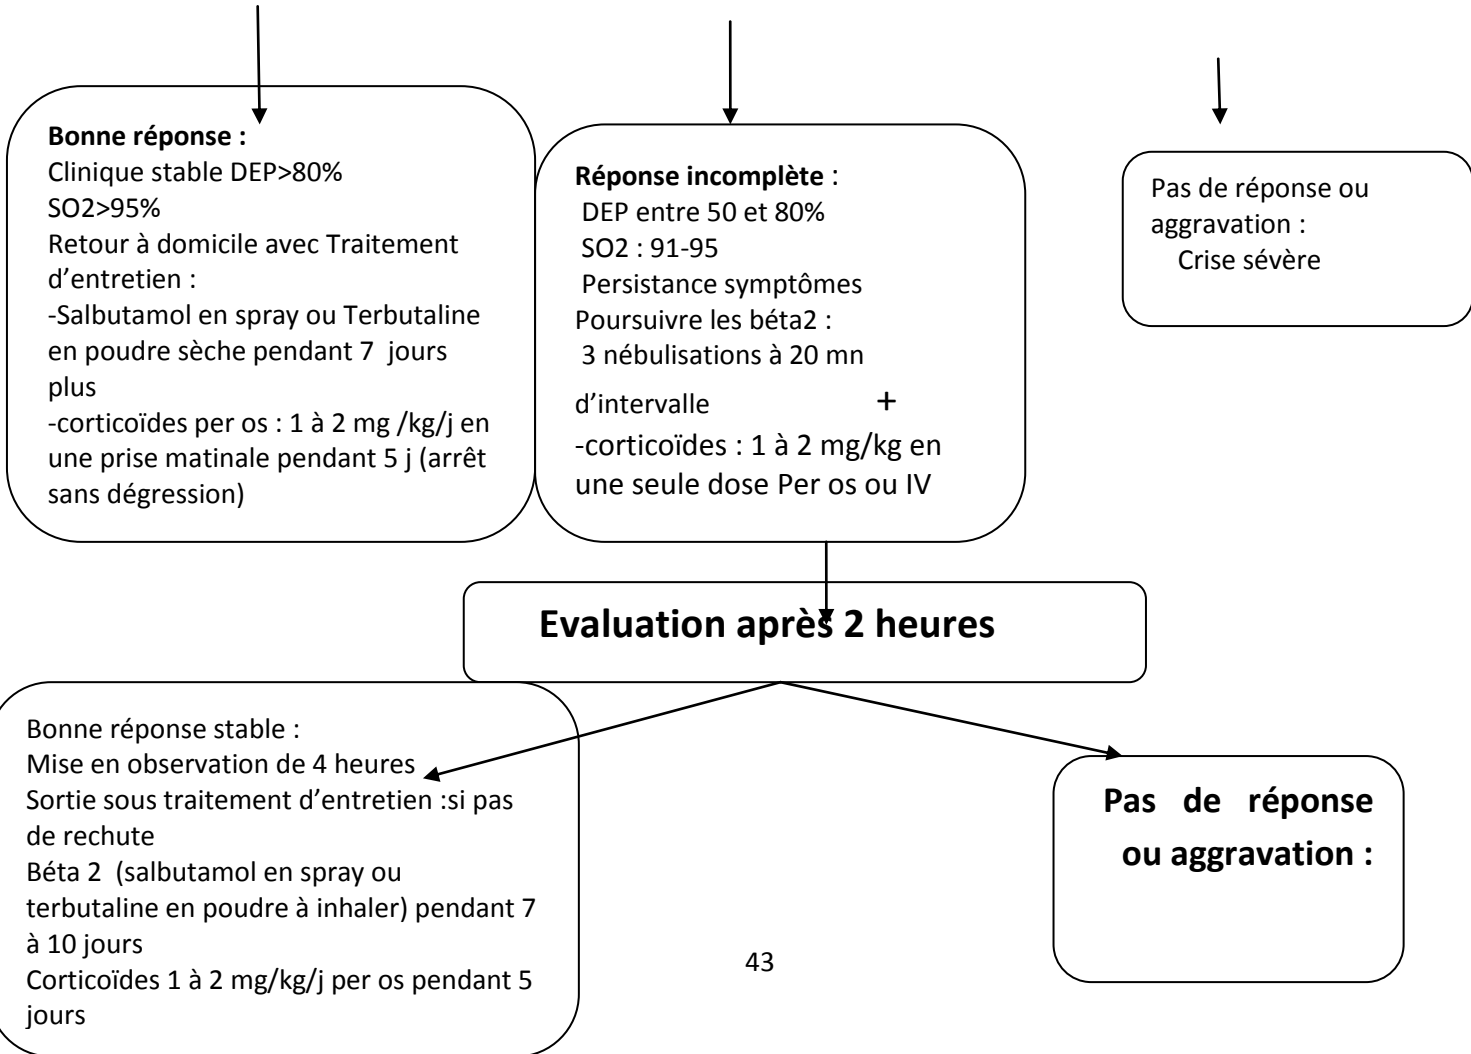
Bonne réponse :
Clinique stable DEP>80%
SO2>95%
Retour à domicile avec Traitement d'entretien :
-Salbutamol en spray ou Terbutaline en poudre sèche pendant 7 jours plus
-corticoïdes per os : 1 à 2 mg /kg/j en une prise matinale pendant 5 j (arrêt sans dégression)

Réponse incomplète :
DEP entre 50 et 80%
SO2 : 91-95
Persistance symptômes
Poursuivre les béta2 :
3 nébulisations à 20 mn d'intervalle +
-corticoïdes : 1 à 2 mg/kg en une seule dose Per os ou IV

Pas de réponse ou aggravation :
Crise sévère

Evaluation après 2 heures

Bonne réponse stable :
Mise en observation de 4 heures
Sortie sous traitement d'entretien :si pas de rechute
Béta 2 (salbutamol en spray ou terbutaline en poudre à inhaler) pendant 7 à 10 jours
Corticoïdes 1 à 2 mg/kg/j per os pendant 5 jours

Pas de réponse ou aggravation :

43